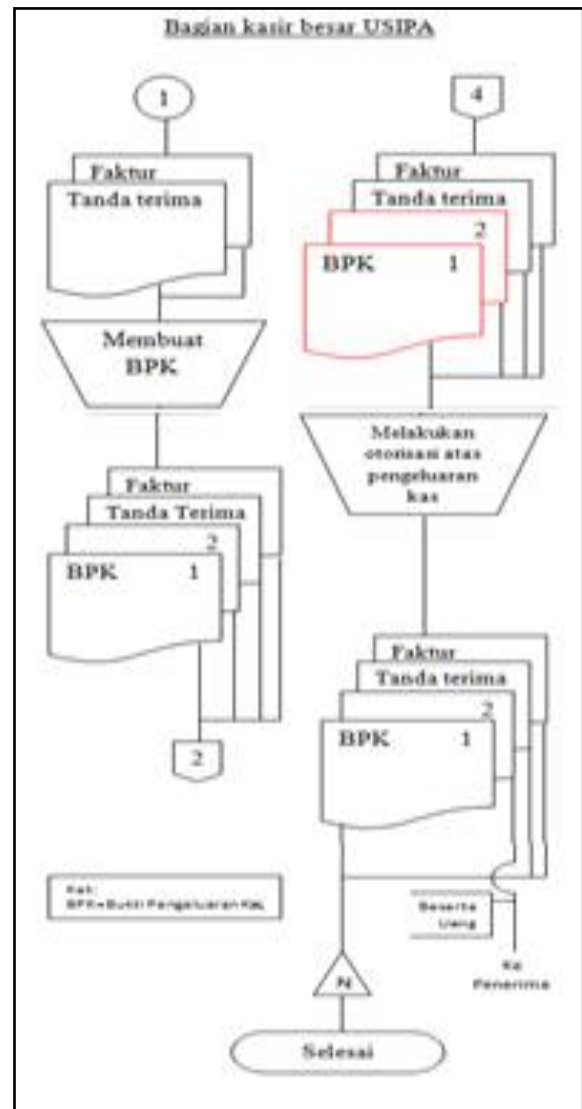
Bagian kasir besar USIPA

1

Faktur
Tanda terima

Membuat BPK

Faktur
Tanda Terima
2
BPK 1

2

Ket:
BPK=Bukti Pengeluaran Kas

4

Faktur
Tanda terima
2
BPK 1

Melakukan otorisasi atas pengeluaran kas

Faktur
Tanda terima
2
BPK 1

Beserta Uang

Ke Penerima

N

Selesai